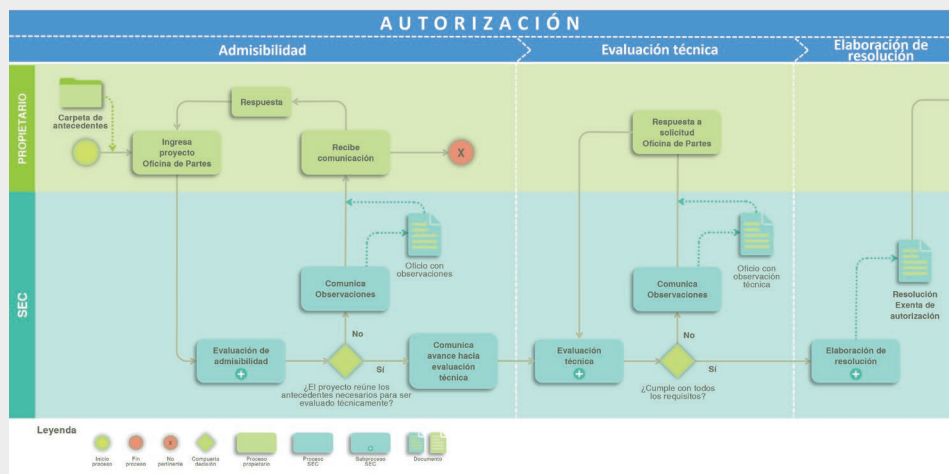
AUTORIZACIÓN

Admisibilidad

Evaluación técnica

Elaboración de resolución

PROPIETARIO

SEC

Carpeta de antecedentes

Ingresa proyecto Oficina de Partes

Respuesta

Recibe comunicación

Oficio con observaciones

Comunica Observaciones

No

Evaluación de admisibilidad

Sí

¿El proyecto reúne los antecedentes necesarios para ser evaluado técnicamente?

Comunica avance hacia evaluación técnica

Respuesta a solicitud Oficina de Partes

Oficio con observación técnica

Comunica Observaciones

No

Evaluación técnica

Sí

¿Cumple con todos los requisitos?

Resolución Exenta de autorización

Elaboración de resolución

Leyenda

Inicio proceso

Fin proceso

No pertinente

Compuerta decisión

Proceso propietario

Proceso SEC

Subproceso SEC

Documento